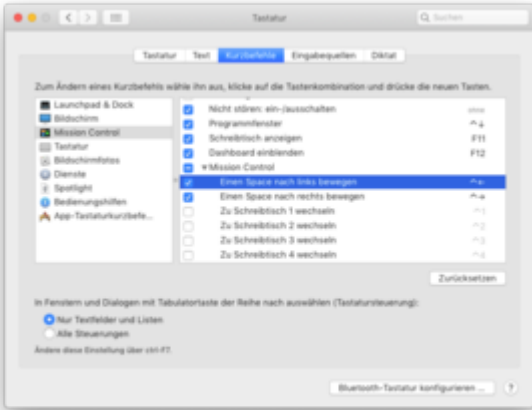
Tastatur

Suchen

Tastatur Text Kurzbefehle Eingabequellen Diktat

Zum Ändern eines Kurzbefehls wähle ihn aus, klicke auf die Tastenkombination und drücke die neuen Tasten.

Launchpad & Dock
Bildschirm
Mission Control
Tastatur
Bildschirmfotos
Dienste
Spotlight
Bedienungshilfen
App-Tastaturkurzbefe...

| | | |
|---|---|---|
| ☑ | Nicht stören: ein-/ausschalten | ohne |
| ☑ | Programmfenster | ^↓ |
| ☑ | Schreibtisch anzeigen | F11 |
| ☑ | Dashboard einblenden | F12 |
| ☑ | ▼Mission Control | |
| ☑ | Einen Space nach links bewegen | ^← |
| ☑ | Einen Space nach rechts bewegen | ^→ |
| ☐ | Zu Schreibtisch 1 wechseln | ^1 |
| ☐ | Zu Schreibtisch 2 wechseln | ^2 |
| ☐ | Zu Schreibtisch 3 wechseln | ^3 |
| ☐ | Zu Schreibtisch 4 wechseln | ^4 |

Zurücksetzen

In Fenstern und Dialogen mit Tabulatortaste der Reihe nach auswählen (Tastatursteuerung):

Nur Textfelder und Listen
Alle Steuerungen

Ändere diese Einstellung über ctrl-F7.

Bluetooth-Tastatur konfigurieren ...

?